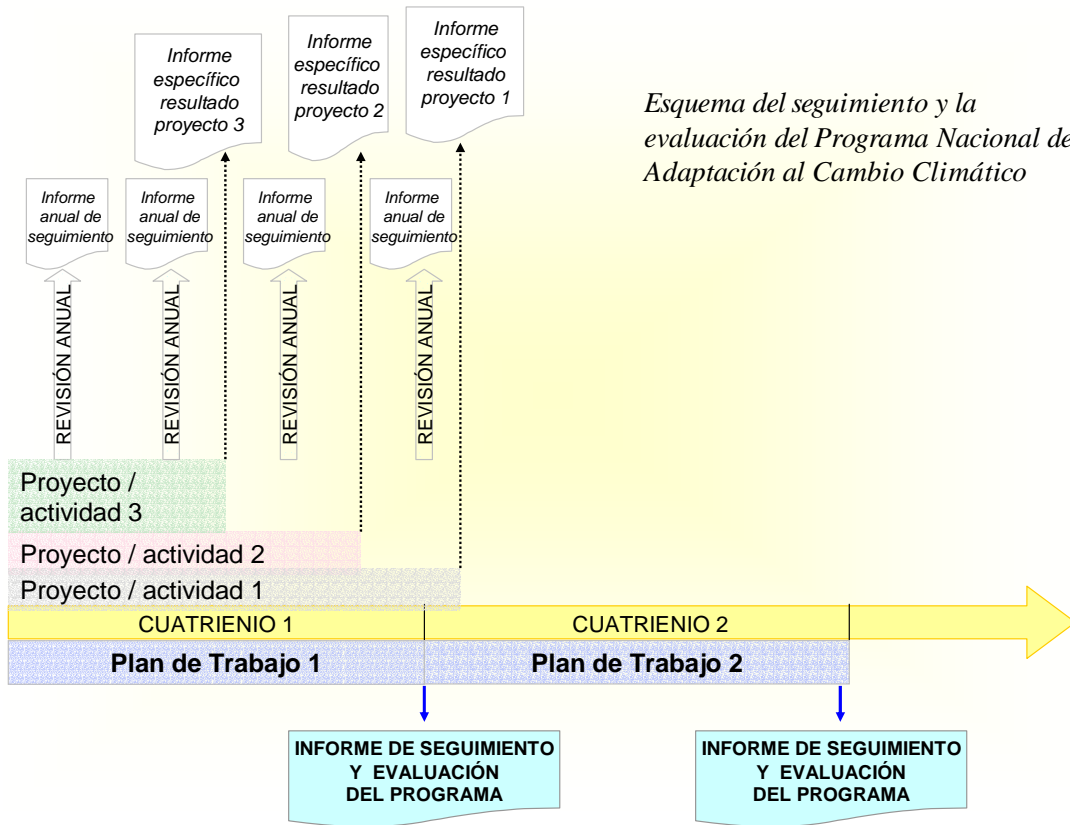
Informe específico resultado proyecto 3

Informe específico resultado proyecto 2

Informe específico resultado proyecto 1

Esquema del seguimiento y la evaluación del Programa Nacional de Adaptación al Cambio Climático

Informe anual de seguimiento

Informe anual de seguimiento

Informe anual de seguimiento

Informe anual de seguimiento

REVISIÓN ANUAL

REVISIÓN ANUAL

REVISIÓN ANUAL

REVISIÓN ANUAL

Proyecto / actividad 3

Proyecto / actividad 2

Proyecto / actividad 1

CUATRIENIO 1

CUATRIENIO 2

Plan de Trabajo 1

Plan de Trabajo 2

INFORME DE SEGUIMIENTO Y EVALUACIÓN DEL PROGRAMA

INFORME DE SEGUIMIENTO Y EVALUACIÓN DEL PROGRAMA